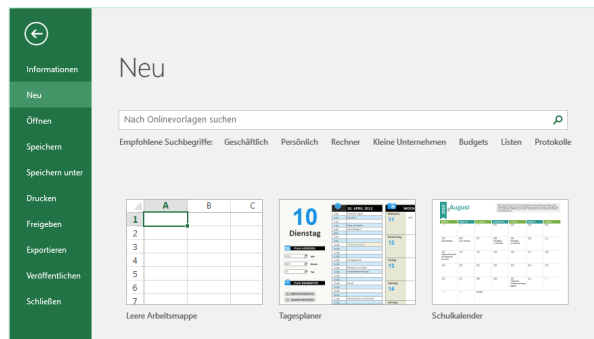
Informationen
Neu
Öffnen
Speichern
Speichern unter
Drucken
Freigeben
Exportieren
Veröffentlichen
Schließen

Neu

Nach Onlinevorlagen suchen

Empfohlene Suchbegriffe: Geschäftlich Persönlich Rechner Kleine Unternehmen Budgets Listen Protokolle

| | A | B | C |
|---|---|---|---|
| 1 | | | |
| 2 | | | |
| 3 | | | |
| 4 | | | |
| 5 | | | |
| 6 | | | |
| 7 | | | |

Leere Arbeitsmappe

10
Dienstag
10. APRIL 2012
11
12
13
14

Tagesplaner

August

Schulkalender